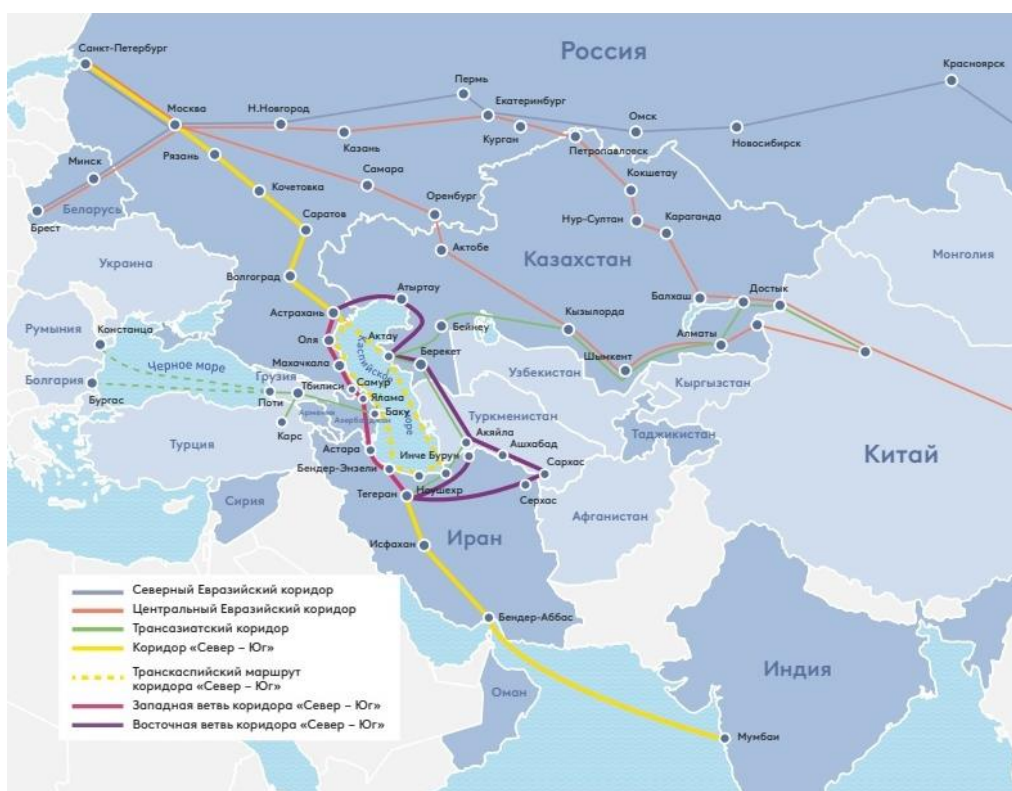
Россия
Санкт-Петербург
Пермь
Красноярск
Екатеринбург
Москва
Н.Новгород
Омск
Курган
Казань
Новосибирск
Петропавловск
Минск
Рязань
Самара
Кокшетау
Кочетовка
Оренбург
Брест
Беларусь
Нур-Султан
Караганда
Саратов
Актобе
Украина
Казахстан
Монголия
Волгоград
Атырау
Балхаш
Достык
Астрахань
Румыния
Констанца
Бейнеу
Кызылорда
Актау
Оля
Каспийское море
Берекет
Алматы
Черное море
Махачкала
Шымкент
Узбекистан
Болгария
Грузия
Самур
Кыргызстан
Тбилиси
Бургас
Поти
Ялама
Армения
Баку
Азербайджан
Туркменистан
Карс
Таджикистан
Акяйла
Турция
Ашхабад
Китай
Астара
Инче Бурун
Сархас
Бендер-Энзели
Ноушехр
Тегеран
Серхас
Сирия
Афганистан
Иран
Исфахан
Северный Евразийский коридор
Центральный Евразийский коридор
Трансазиатский коридор
Бендер-Аббас
Коридор «Север – Юг»
Индия
Транскаспийский маршрут коридора «Север – Юг»
Оман
Западная ветвь коридора «Север – Юг»
Восточная ветвь коридора «Север – Юг»
Мумбаи